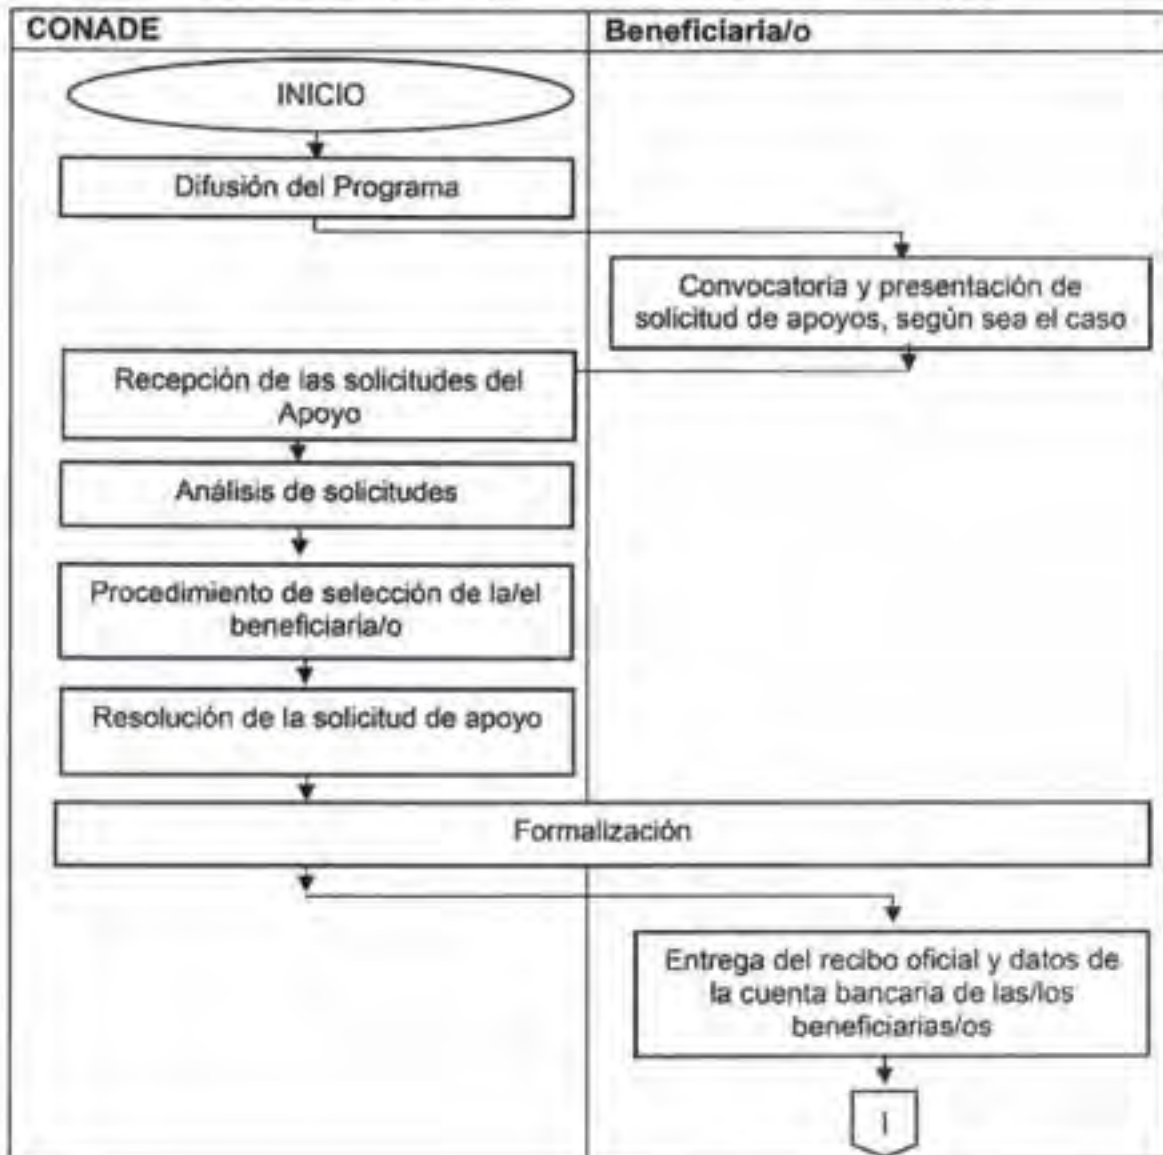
CONADE

Beneficiaria/o

INICIO

Difusión del Programa

Convocatoria y presentación de solicitud de apoyos, según sea el caso

Recepción de las solicitudes del Apoyo

Análisis de solicitudes

Procedimiento de selección de la/el beneficiaria/o

Resolución de la solicitud de apoyo

Formalización

Entrega del recibo oficial y datos de la cuenta bancaria de las/los beneficiarias/os

I